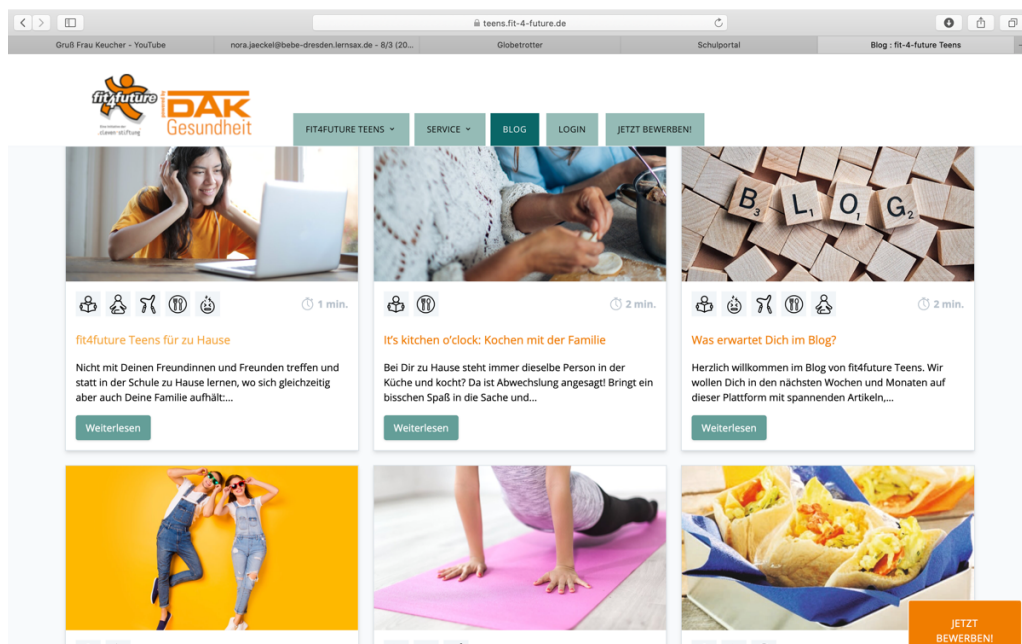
teens.fit-4-future.de

Gruß Frau Keucher - YouTube | nora.jaeckel@bebe-dresden.lernsax.de - 8/3 (20... | Globetrotter | Schulportal | Blog : fit-4-future Teens

fit4future
cleven-stiftung
DAK Gesundheit

FIT4FUTURE TEENS | SERVICE | BLOG | LOGIN | JETZT BEWERBEN!

B L O G

1 min.

fit4future Teens für zu Hause

Nicht mit Deinen Freundinnen und Freunden treffen und statt in der Schule zu Hause lernen, wo sich gleichzeitig aber auch Deine Familie aufhält:...

Weiterlesen

2 min.

It's kitchen o'clock: Kochen mit der Familie

Bei Dir zu Hause steht immer dieselbe Person in der Küche und kocht? Da ist Abwechslung angesagt! Bringt ein bisschen Spaß in die Sache und...

Weiterlesen

2 min.

Was erwartet Dich im Blog?

Herzlich willkommen im Blog von fit4future Teens. Wir wollen Dich in den nächsten Wochen und Monaten auf dieser Plattform mit spannenden Artikeln,...

Weiterlesen

JETZT BEWERBEN!